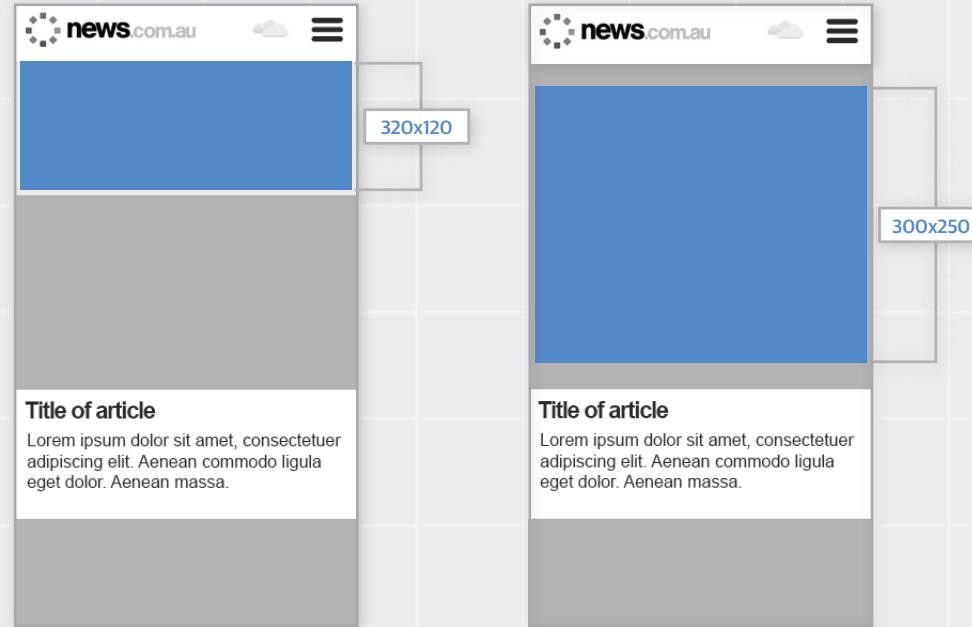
news.com.au

320x120

Title of article

Lorem ipsum dolor sit amet, consectetuer adipiscing elit. Aenean commodo ligula eget dolor. Aenean massa.

news.com.au

300x250

Title of article

Lorem ipsum dolor sit amet, consectetuer adipiscing elit. Aenean commodo ligula eget dolor. Aenean massa.